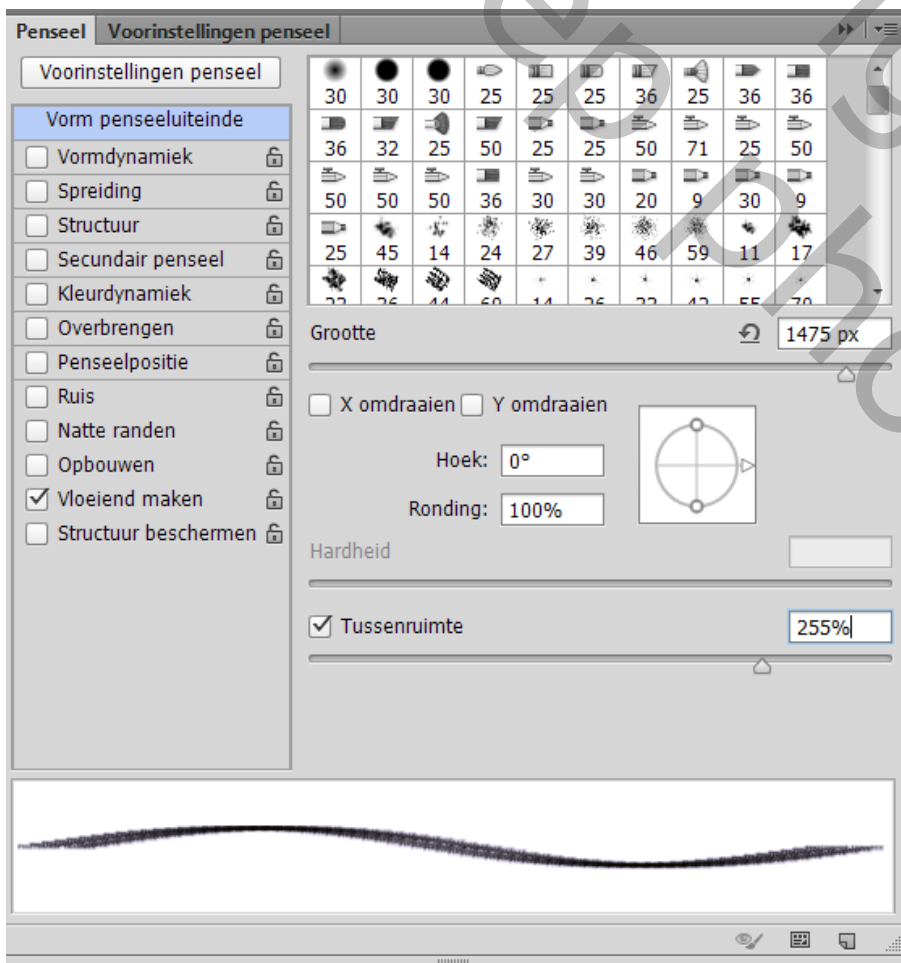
Penseel | Voorinstellingen penseel

Voorinstellingen penseel

Vorm penseeluiteinde
Vormdynamiek
Spreiding
Structuur
Secundair penseel
Kleurdynamiek
Overbrengen
Penseelpositie
Ruis
Natte randen
Opbouwen
Vloeiend maken
Structuur beschermen

| 30 | 30 | 30 | 25 | 25 | 25 | 36 | 25 | 36 | 36 |
|---|---|---|---|---|---|---|---|---|---|
| 36 | 32 | 25 | 50 | 25 | 25 | 50 | 71 | 25 | 50 |
| 50 | 50 | 50 | 36 | 30 | 30 | 20 | 9 | 30 | 9 |
| 25 | 45 | 14 | 24 | 27 | 39 | 46 | 59 | 11 | 17 |
| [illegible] | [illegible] | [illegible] | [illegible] | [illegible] | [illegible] | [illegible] | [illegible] | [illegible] | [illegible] |

Grootte 1475 px

X omdraaien Y omdraaien

Hoek: 0°

Ronding: 100%

Hardheid

Tussenruimte 255%